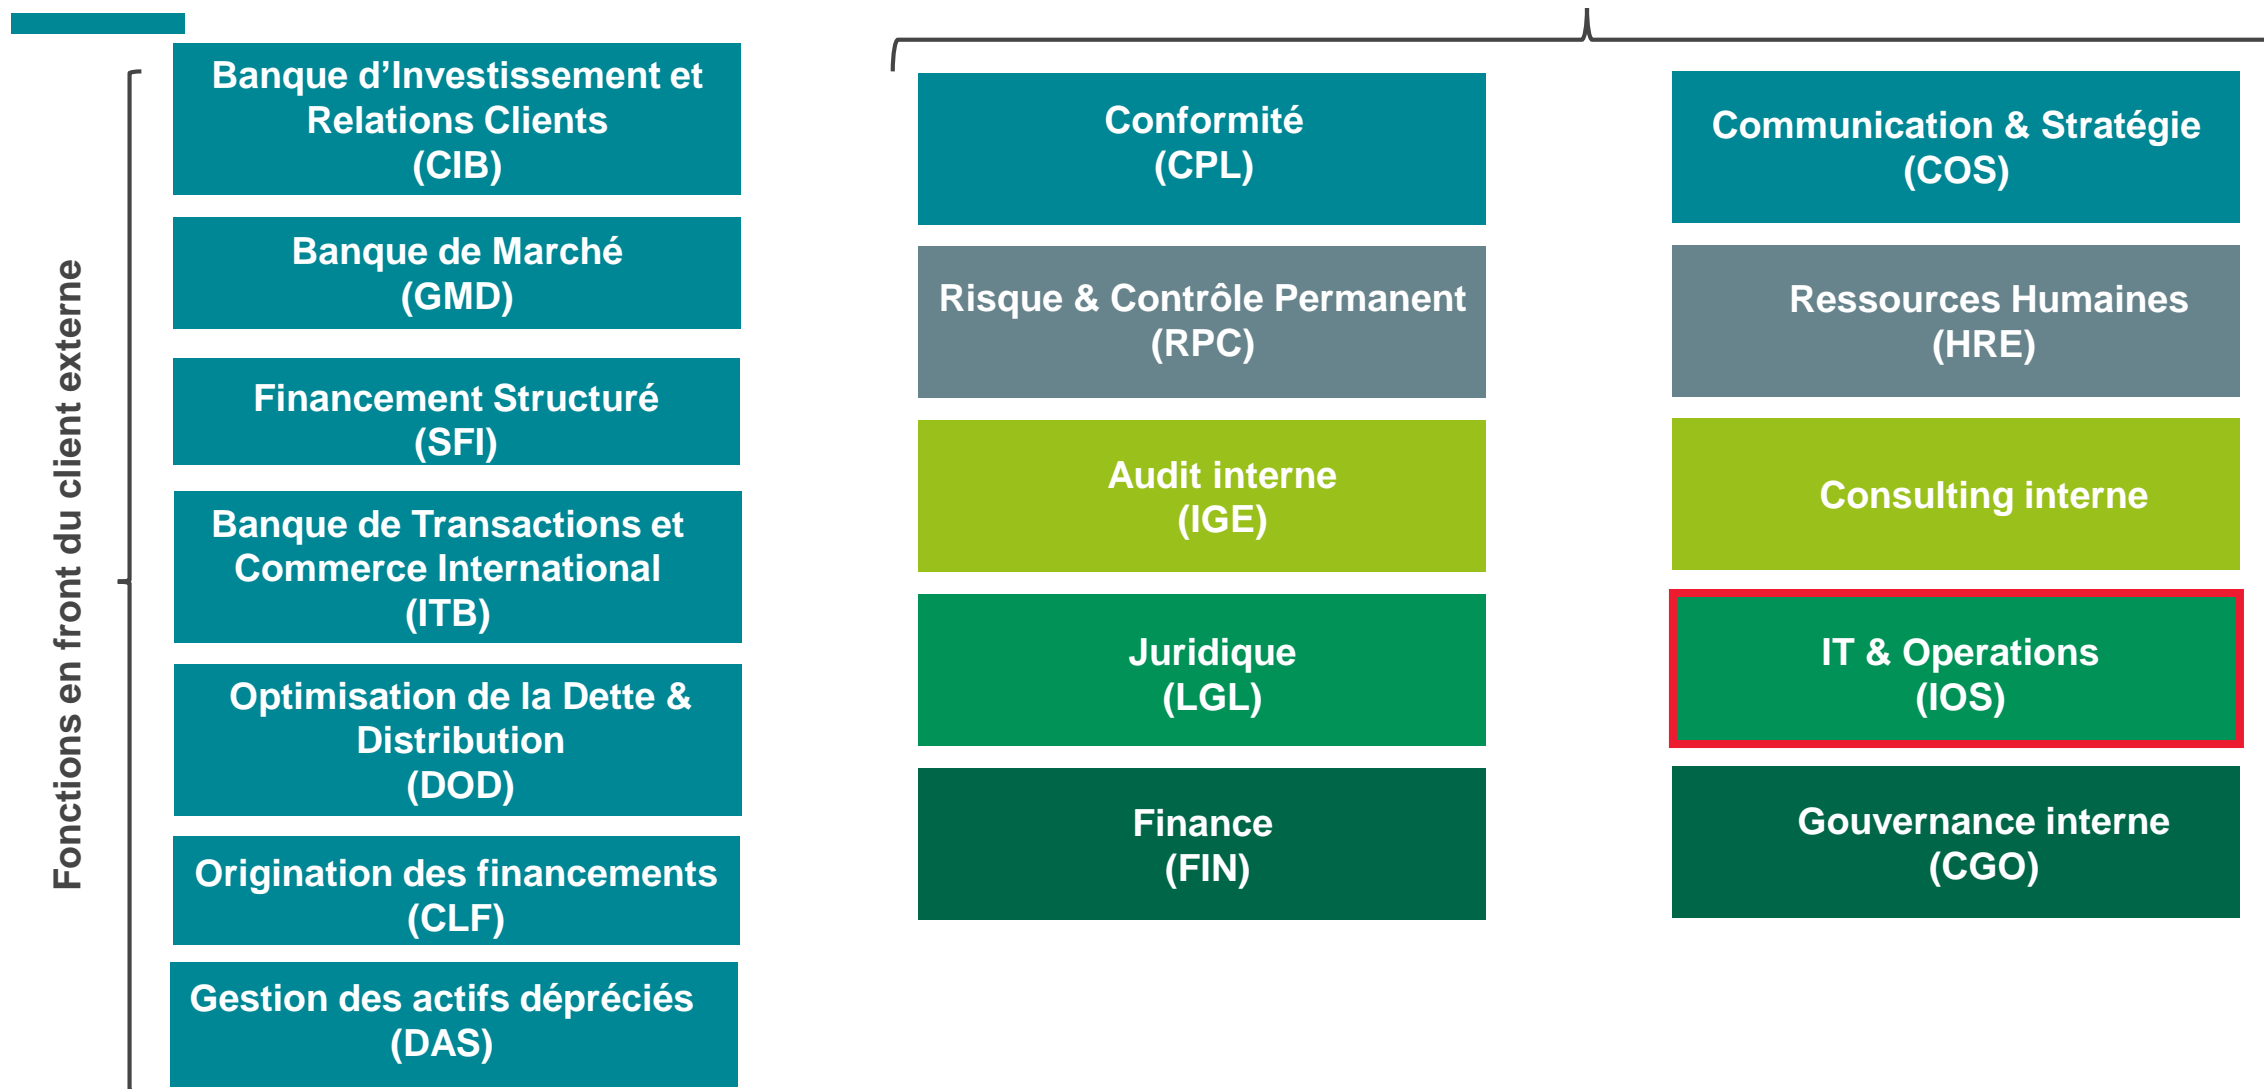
Fonctions en front du client externe

Banque d’Investissement et Relations Clients (CIB)

Banque de Marché (GMD)

Financement Structuré (SFI)

Banque de Transactions et Commerce International (ITB)

Optimisation de la Dette & Distribution (DOD)

Origination des financements (CLF)

Gestion des actifs dépréciés (DAS)

Conformité (CPL)

Risque & Contrôle Permanent (RPC)

Audit interne (IGE)

Juridique (LGL)

Finance (FIN)

Communication & Stratégie (COS)

Ressources Humaines (HRE)

Consulting interne

IT & Operations (IOS)

Gouvernance interne (CGO)